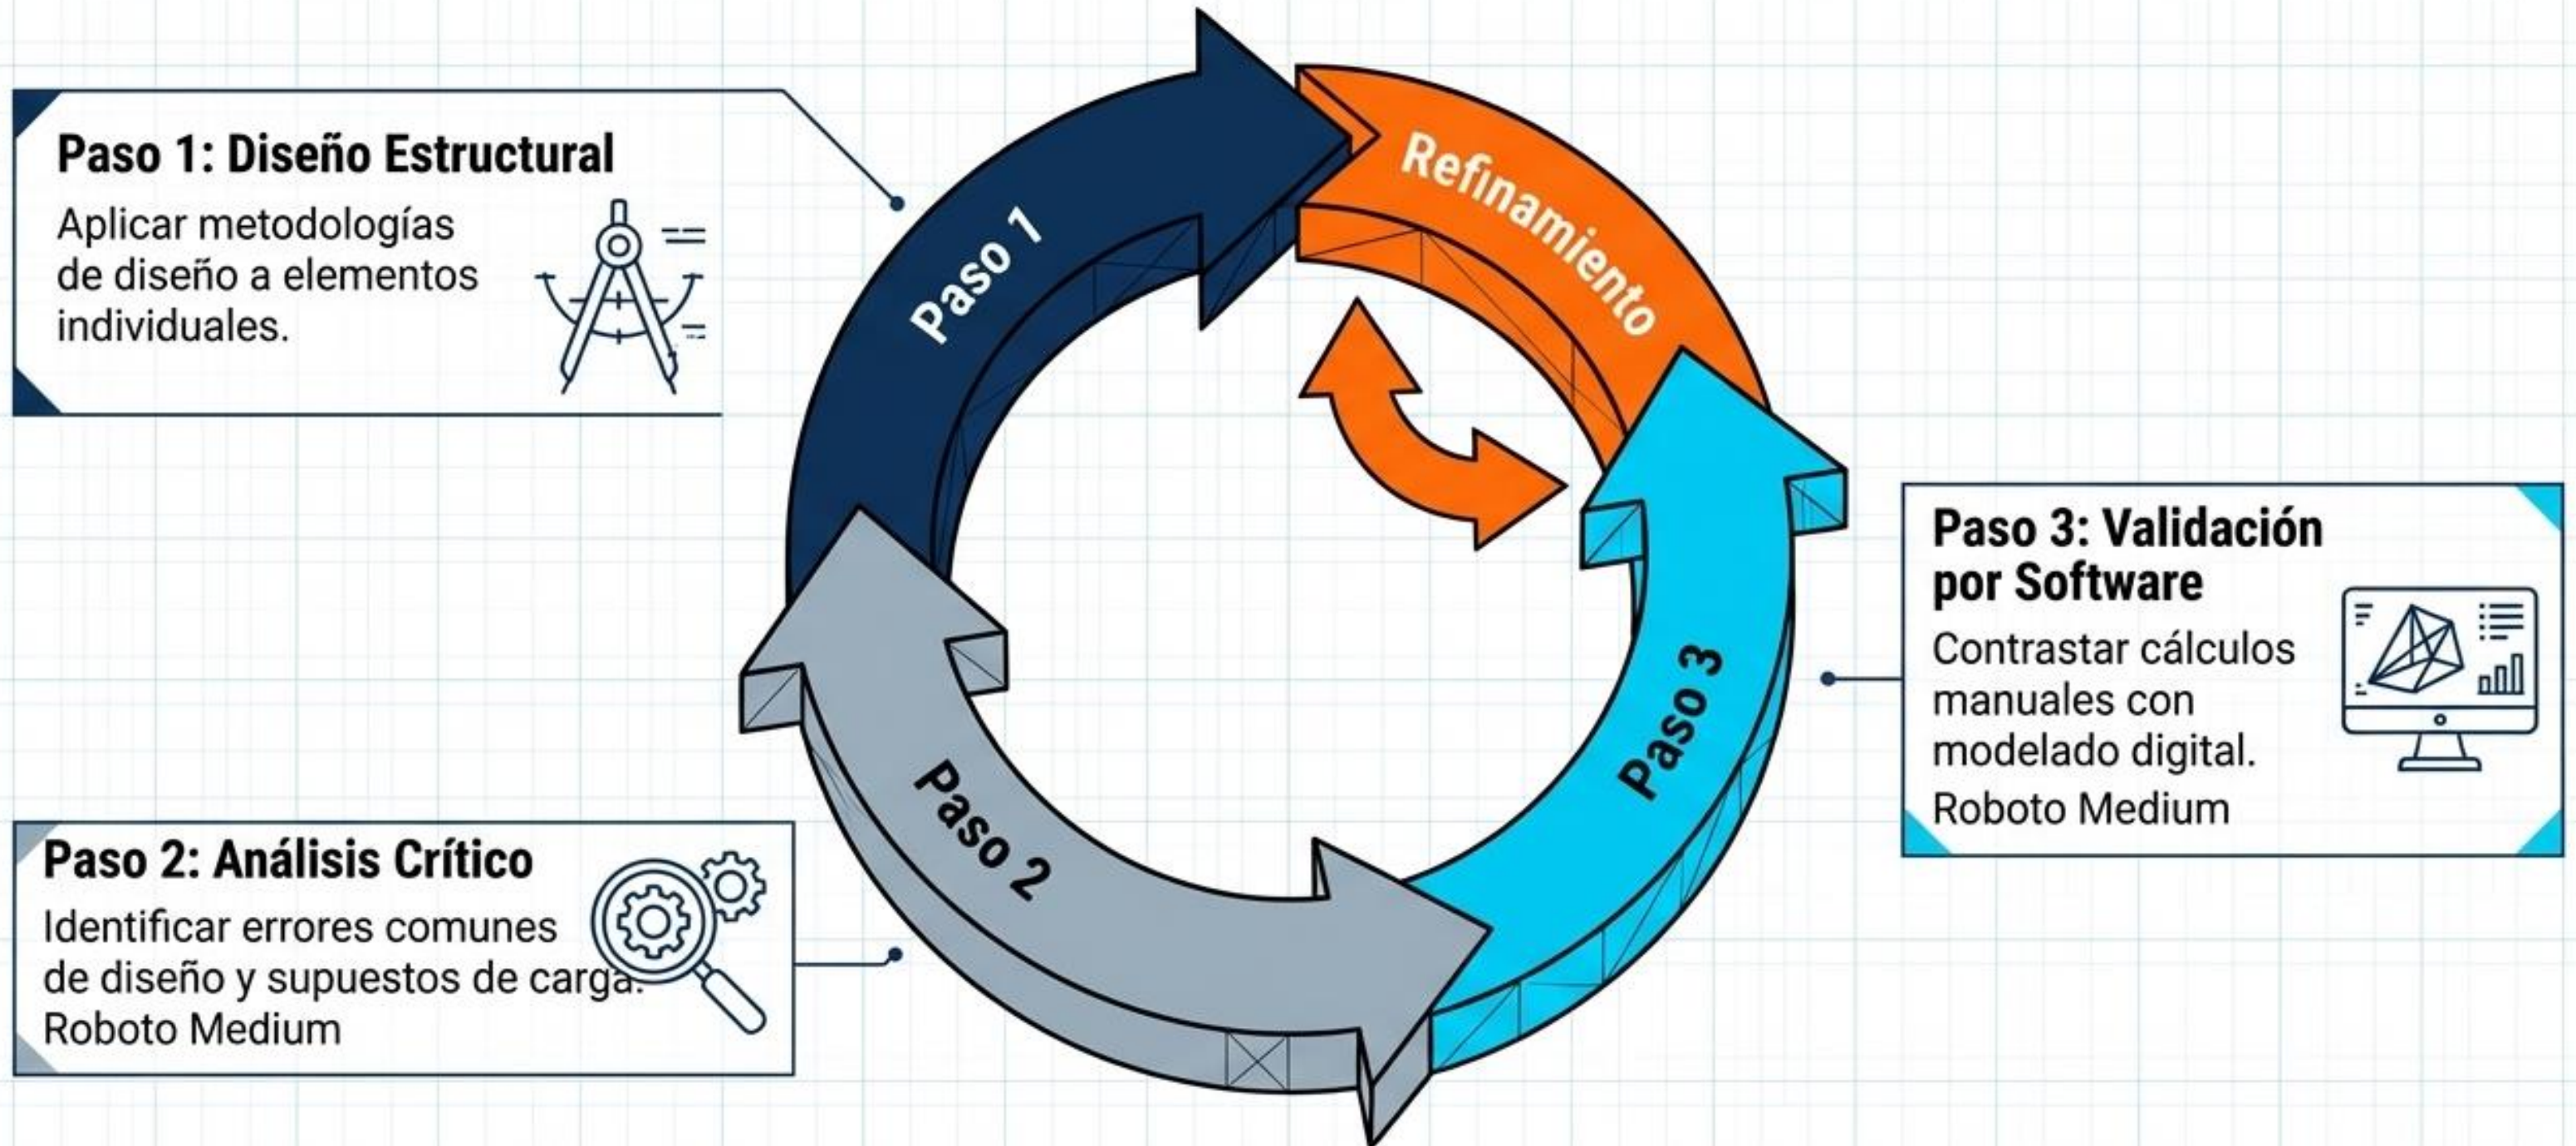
Paso 1: Diseño Estructural

Aplicar metodologías de diseño a elementos individuales.

Paso 1

Refinamiento

Paso 3

Paso 2

Paso 3: Validación por Software

Contrastar cálculos manuales con modelado digital.

Roboto Medium

Paso 2: Análisis Crítico

Identificar errores comunes de diseño y supuestos de carga.

Roboto Medium